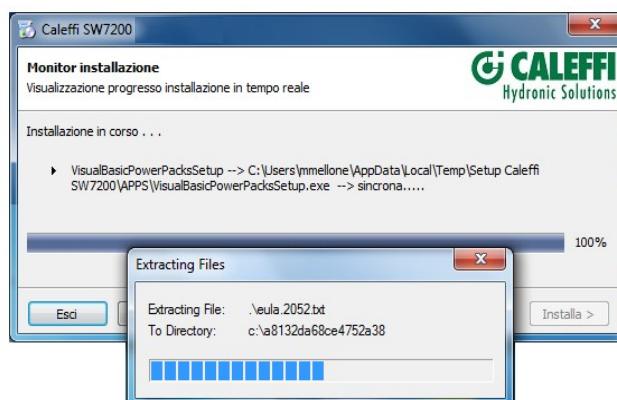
Caleffi SW7200

Monitor installazione
Visualizzazione progresso installazione in tempo reale

CALEFFI
Hydronic Solutions

Installazione in corso . . .

VisualBasicPowerPacksSetup --> C:\Users\mmellone\AppData\Local\Temp\Setup Caleffi SW7200\APPS\VisualBasicPowerPacksSetup.exe --> sincrona.....

100%

Esci

Installa >

Extracting Files

Extracting File: .\eula.2052.txt
To Directory: c:\a8132da68ce4752a38